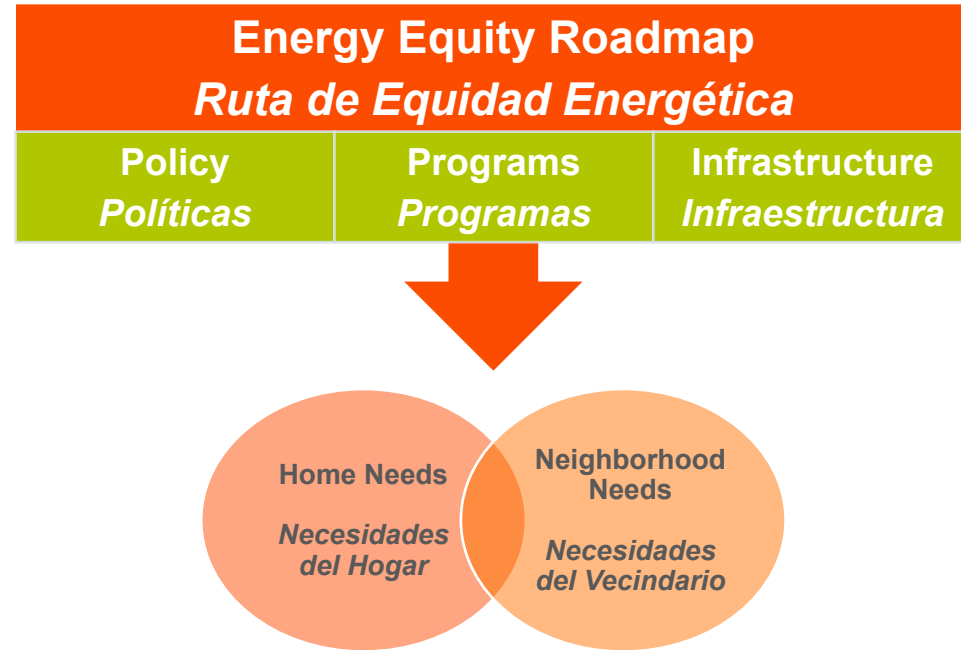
Energy Equity Roadmap
Ruta de Equidad Energética

| Policy Políticas | Programs Programas | Infrastructure Infraestructura |
|---|---|---|

Home Needs

Necesidades del Hogar

Neighborhood Needs

Necesidades del Vecindario